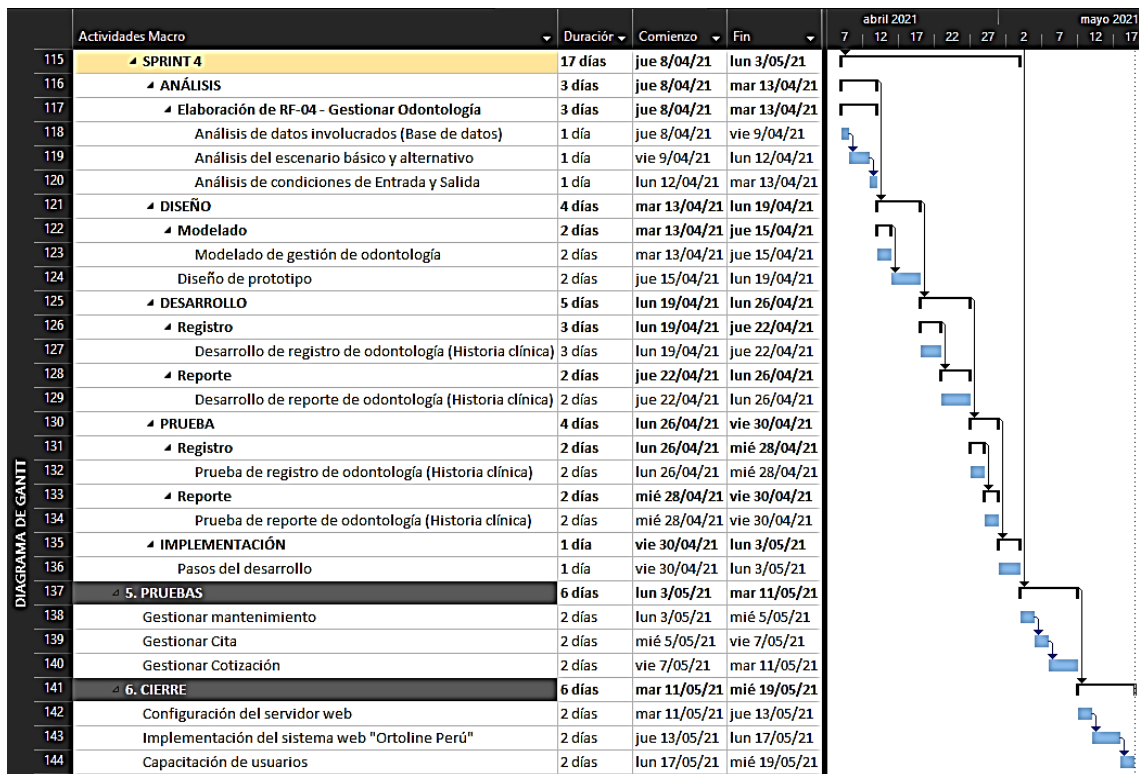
DIAGRAMA DE GANTT

| | Actividades Macro | Duración | Comienzo | Fin |
|---|---|---|---|---|
| 115 | ◢ SPRINT 4 | 17 días | jue 8/04/21 | lun 3/05/21 |
| 116 | ◢ ANÁLISIS | 3 días | jue 8/04/21 | mar 13/04/21 |
| 117 | ◢ Elaboración de RF-04 - Gestionar Odontología | 3 días | jue 8/04/21 | mar 13/04/21 |
| 118 | Análisis de datos involucrados (Base de datos) | 1 día | jue 8/04/21 | vie 9/04/21 |
| 119 | Análisis del escenario básico y alternativo | 1 día | vie 9/04/21 | lun 12/04/21 |
| 120 | Análisis de condiciones de Entrada y Salida | 1 día | lun 12/04/21 | mar 13/04/21 |
| 121 | ◢ DISEÑO | 4 días | mar 13/04/21 | lun 19/04/21 |
| 122 | ◢ Modelado | 2 días | mar 13/04/21 | jue 15/04/21 |
| 123 | Modelado de gestión de odontología | 2 días | mar 13/04/21 | jue 15/04/21 |
| 124 | Diseño de prototipo | 2 días | jue 15/04/21 | lun 19/04/21 |
| 125 | ◢ DESARROLLO | 5 días | lun 19/04/21 | lun 26/04/21 |
| 126 | ◢ Registro | 3 días | lun 19/04/21 | jue 22/04/21 |
| 127 | Desarrollo de registro de odontología (Historia clínica) | 3 días | lun 19/04/21 | jue 22/04/21 |
| 128 | ◢ Reporte | 2 días | jue 22/04/21 | lun 26/04/21 |
| 129 | Desarrollo de reporte de odontología (Historia clínica) | 2 días | jue 22/04/21 | lun 26/04/21 |
| 130 | ◢ PRUEBA | 4 días | lun 26/04/21 | vie 30/04/21 |
| 131 | ◢ Registro | 2 días | lun 26/04/21 | mié 28/04/21 |
| 132 | Prueba de registro de odontología (Historia clínica) | 2 días | lun 26/04/21 | mié 28/04/21 |
| 133 | ◢ Reporte | 2 días | mié 28/04/21 | vie 30/04/21 |
| 134 | Prueba de reporte de odontología (Historia clínica) | 2 días | mié 28/04/21 | vie 30/04/21 |
| 135 | ◢ IMPLEMENTACIÓN | 1 día | vie 30/04/21 | lun 3/05/21 |
| 136 | Pasos del desarrollo | 1 día | vie 30/04/21 | lun 3/05/21 |
| 137 | ◢ 5. PRUEBAS | 6 días | lun 3/05/21 | mar 11/05/21 |
| 138 | Gestionar mantenimiento | 2 días | lun 3/05/21 | mié 5/05/21 |
| 139 | Gestionar Cita | 2 días | mié 5/05/21 | vie 7/05/21 |
| 140 | Gestionar Cotización | 2 días | vie 7/05/21 | mar 11/05/21 |
| 141 | ◢ 6. CIERRE | 6 días | mar 11/05/21 | mié 19/05/21 |
| 142 | Configuración del servidor web | 2 días | mar 11/05/21 | jue 13/05/21 |
| 143 | Implementación del sistema web "Ortoline Perú" | 2 días | jue 13/05/21 | lun 17/05/21 |
| 144 | Capacitación de usuarios | 2 días | lun 17/05/21 | mié 19/05/21 |

abril 2021 | mayo 2021
7 | 12 | 17 | 22 | 27 | 2 | 7 | 12 | 17